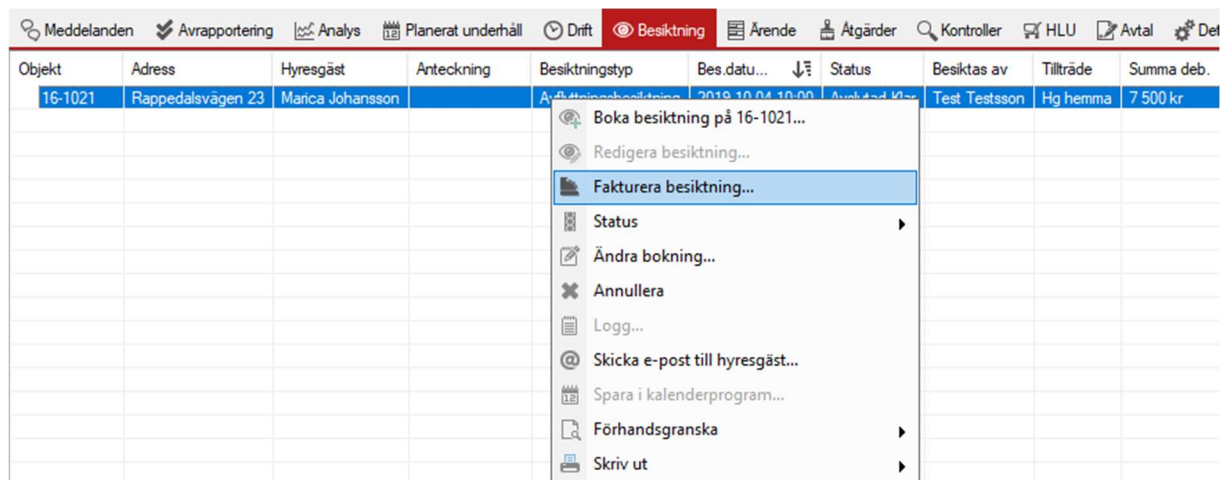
Meddelanden | Avrapportering | Analys | Planerat underhåll | Drift | Besiktning | Ärende | Åtgärder | Kontroller | HLU | Avtal | Det

| Objekt | Adress | Hyresgäst | Anteckning | Besiktningstyp | Bes.datu... | Status | Besiktas av | Tillträde | Summa deb. |
|---|---|---|---|---|---|---|---|---|---|
| 16-1021 | Rappedalsvägen 23 | Marica Johansson | | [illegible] | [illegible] | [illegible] | Test Testsson | Hg hemma | 7 500 kr |

Boka besiktning på 16-1021...
Redigera besiktning...
Fakturera besiktning...
Status
Ändra bokning...
Annullera
Logg...
Skicka e-post till hyresgäst...
Spara i kalenderprogram...
Förhandsgranska
Skriv ut